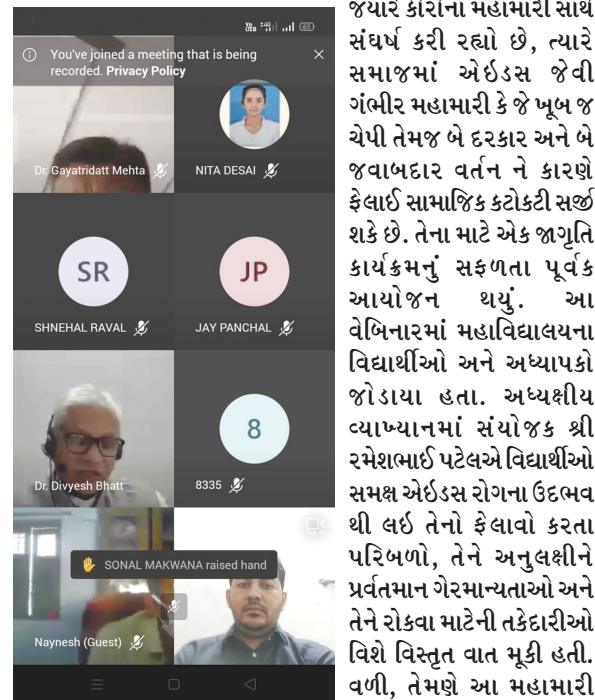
You've joined a meeting that is being recorded. Privacy Policy

Dr. Gayatridatt Mehta
NITA DESAI
SR
SHNEHAL RAVAL
JP
JAY PANCHAL
Dr. Divyesh Bhatt
8
8335
SONAL MAKWANA raised hand
Naynesh (Guest)

જ્યારે કોરોના મહામારી સાથે સંઘર્ષ કરી રહ્યો છે, ત્યારે સમાજમાં એઇડસ જેવી ગંભીર મહામારી કે જે ખૂબ જ ચેપી તેમજ બે દરકાર અને બે જવાબદાર વર્તન ને કારણે ફેલાઈ સામાજિક કટોકટી સર્જી શકે છે. તેના માટે એક જાગૃતિ કાર્યક્રમનું સફળતા પૂર્વક આયોજન થયું. આ વેબિનારમાં મહાવિદ્યાલયના વિદ્યાર્થીઓ અને અધ્યાપકો જોડાયા હતા. અધ્યક્ષીય વ્યાખ્યાનમાં સંયોજક શ્રી રમેશભાઈ પટેલએ વિદ્યાર્થીઓ સમક્ષ એઇડસ રોગના ઉદભવ થી લઈ તેનો ફેલાવો કરતા પરિબળો, તેને અનુલક્ષીને પ્રર્વતમાન ગેરમાન્યતાઓ અને તેને રોકવા માટેની તકેદારીઓ વિશે વિસ્તૃત વાત મૂકી હતી. વળી, તેમણે આ મહામારી